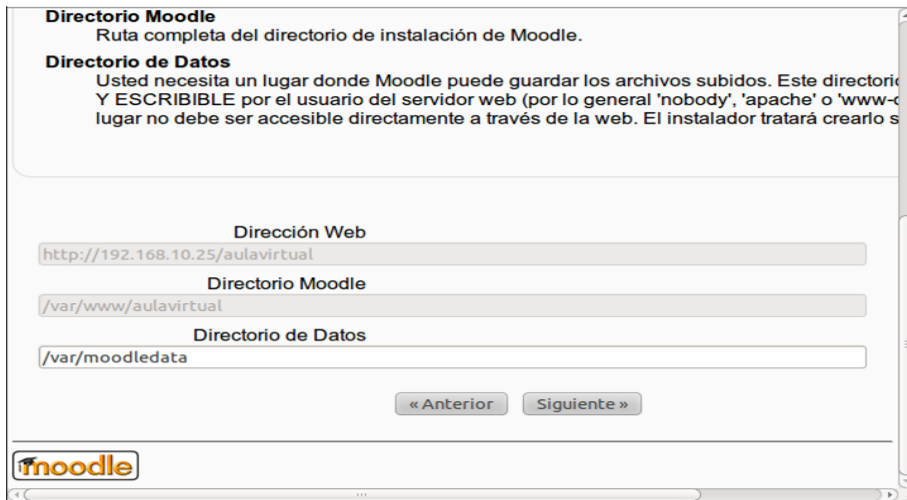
**Directorio Moodle**
Ruta completa del directorio de instalación de Moodle.

**Directorio de Datos**
Usted necesita un lugar donde Moodle puede guardar los archivos subidos. Este directori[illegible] Y ESCRIBIBLE por el usuario del servidor web (por lo general 'nobody', 'apache' o 'www-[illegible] lugar no debe ser accesible directamente a través de la web. El instalador tratará crearlo s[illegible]

Dirección Web
http://192.168.10.25/aulavirtual

Directorio Moodle
/var/www/aulavirtual

Directorio de Datos
/var/moodledata

« Anterior | Siguiente »

moodle